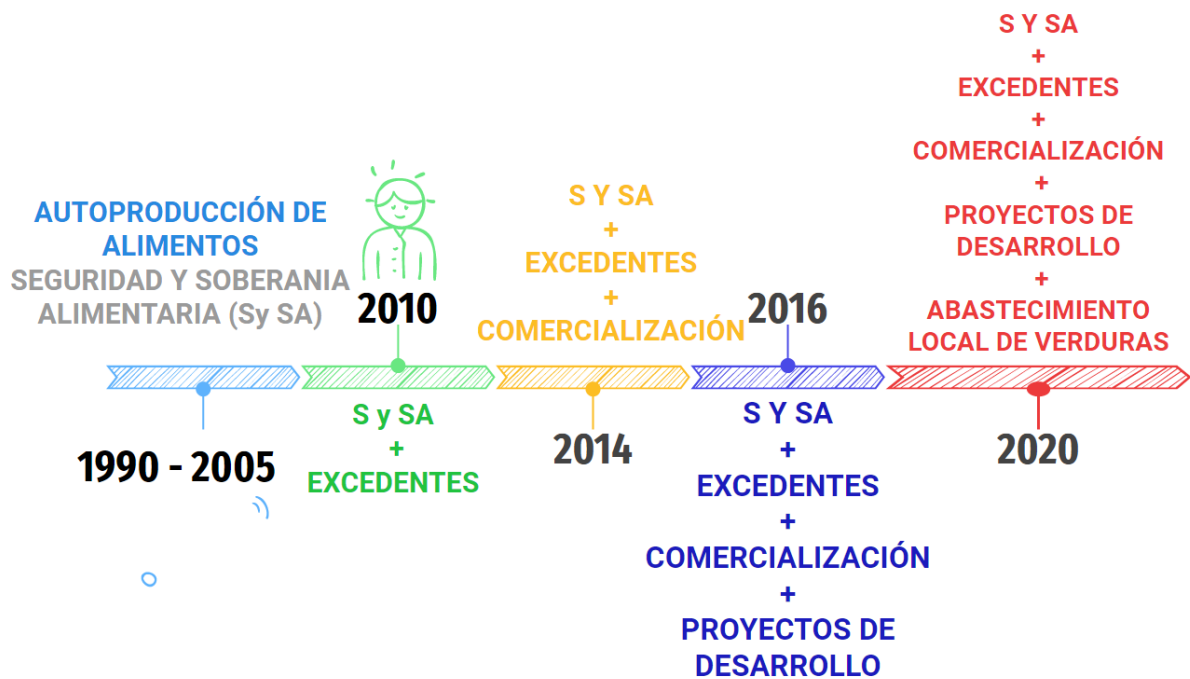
AUTOPRODUCCIÓN DE ALIMENTOS
SEGURIDAD Y SOBERANIA ALIMENTARIA (Sy SA)

1990 - 2005

2010

S y SA
+
EXCEDENTES

S Y SA
+
EXCEDENTES
+
COMERCIALIZACIÓN

2014

2016

S Y SA
+
EXCEDENTES
+
COMERCIALIZACIÓN
+
PROYECTOS DE DESARROLLO

S Y SA
+
EXCEDENTES
+
COMERCIALIZACIÓN
+
PROYECTOS DE DESARROLLO
+
ABASTECIMIENTO LOCAL DE VERDURAS

2020